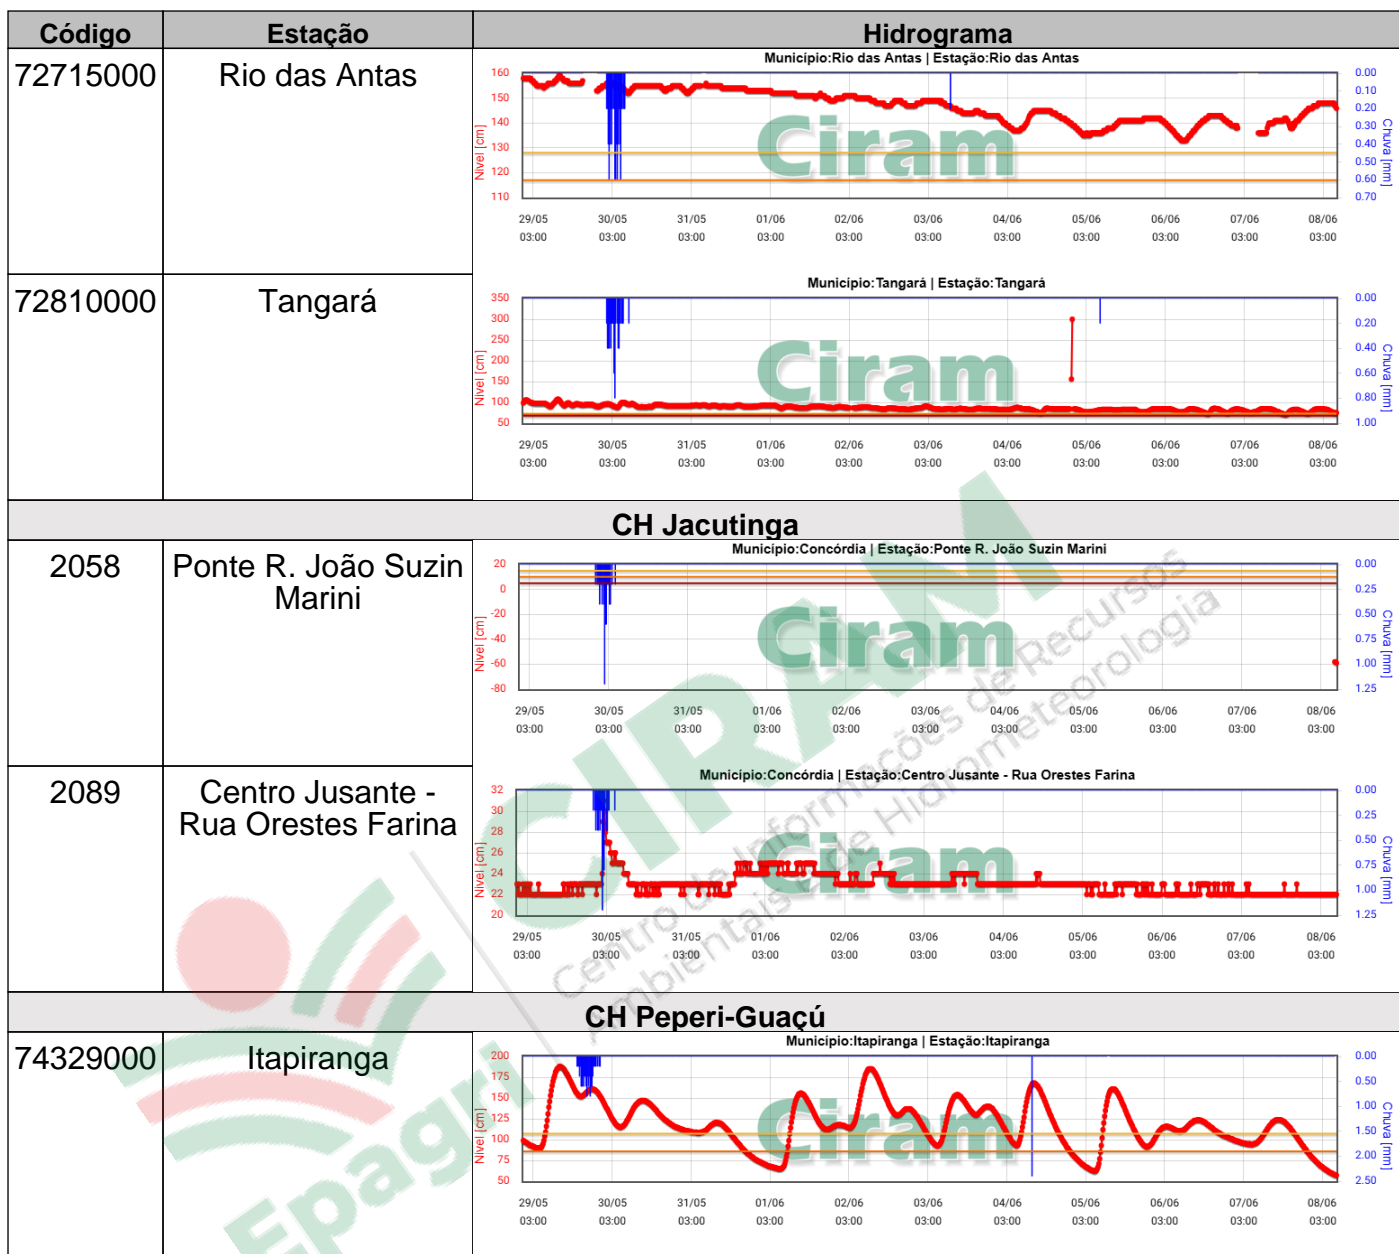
| Código | Estação | Hidrograma |
|---|---|---|
| 72715000 | Rio das Antas | Municipio:Rio das Antas \| Estação:Rio das Antas<br>160 150 140 130 120 110 Nível [cm]<br>0.00 0.10 0.20 0.30 0.40 0.50 0.60 0.70 Chuva [mm]<br>Ciram<br>29/05 03:00 30/05 03:00 31/05 03:00 01/06 03:00 02/06 03:00 03/06 03:00 04/06 03:00 05/06 03:00 06/06 03:00 07/06 03:00 08/06 03:00 |
| 72810000 | Tangará | Municipio:Tangará \| Estação:Tangará<br>350 300 250 200 150 100 50 Nível [cm]<br>0.00 0.20 0.40 0.60 0.80 1.00 Chuva [mm]<br>Ciram<br>29/05 03:00 30/05 03:00 31/05 03:00 01/06 03:00 02/06 03:00 03/06 03:00 04/06 03:00 05/06 03:00 06/06 03:00 07/06 03:00 08/06 03:00 |
| | CH Jacutinga | |
| 2058 | Ponte R. João Suzin Marini | Municipio:Concórdia \| Estação:Ponte R. João Suzin Marini<br>20 0 -20 -40 -60 -80 Nível [cm]<br>0.00 0.25 0.50 0.75 1.00 1.25 Chuva [mm]<br>Ciram<br>29/05 03:00 30/05 03:00 31/05 03:00 01/06 03:00 02/06 03:00 03/06 03:00 04/06 03:00 05/06 03:00 06/06 03:00 07/06 03:00 08/06 03:00 |
| 2089 | Centro Jusante - Rua Orestes Farina | Municipio:Concórdia \| Estação:Centro Jusante - Rua Orestes Farina<br>32 30 28 26 24 22 20 Nível [cm]<br>0.00 0.25 0.50 0.75 1.00 1.25 Chuva [mm]<br>Ciram<br>29/05 03:00 30/05 03:00 31/05 03:00 01/06 03:00 02/06 03:00 03/06 03:00 04/06 03:00 05/06 03:00 06/06 03:00 07/06 03:00 08/06 03:00 |
| | CH Peperi-Guaçú | |
| 74329000 | Itapiranga | Municipio:Itapiranga \| Estação:Itapiranga<br>200 175 150 125 100 75 50 Nível [cm]<br>0.00 0.50 1.00 1.50 2.00 2.50 Chuva [mm]<br>Ciram<br>29/05 03:00 30/05 03:00 31/05 03:00 01/06 03:00 02/06 03:00 03/06 03:00 04/06 03:00 05/06 03:00 06/06 03:00 07/06 03:00 08/06 03:00 |

CIRAM Centro de Informações de Recursos Ambientais e de Hidrometeorologia
Epagri